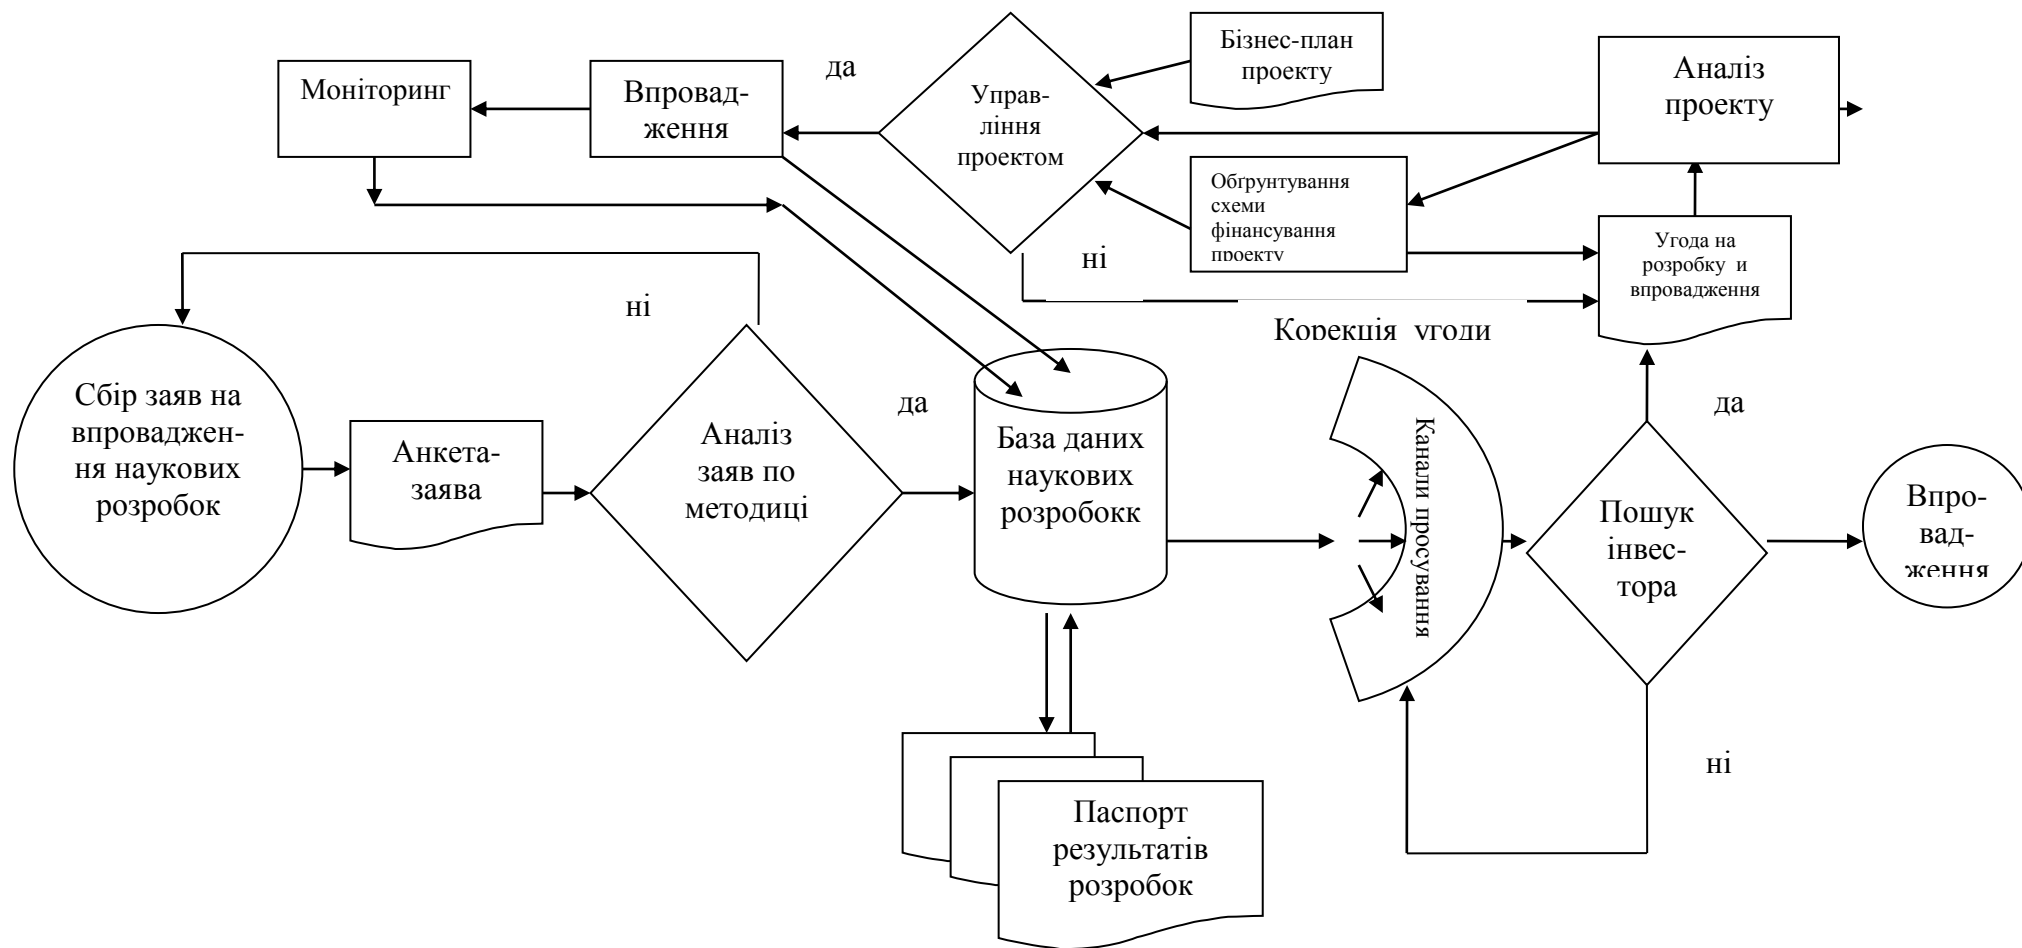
Моніторинг

Впровадження

да

Управління проектом

Бізнес-план проекту

Аналіз проекту

Обгрунтування схеми фінансування проекту

ні

Угода на розробку и впровадження

ні

Корекція угоди

Сбір заяв на впровадження наукових розробок

Анкета-заява

Аналіз заяв по методиці

да

База даних наукових розробокк

Канали просування

да

Пошук інвес-тора

Впро-вад-ження

Паспорт результатів розробок

ні